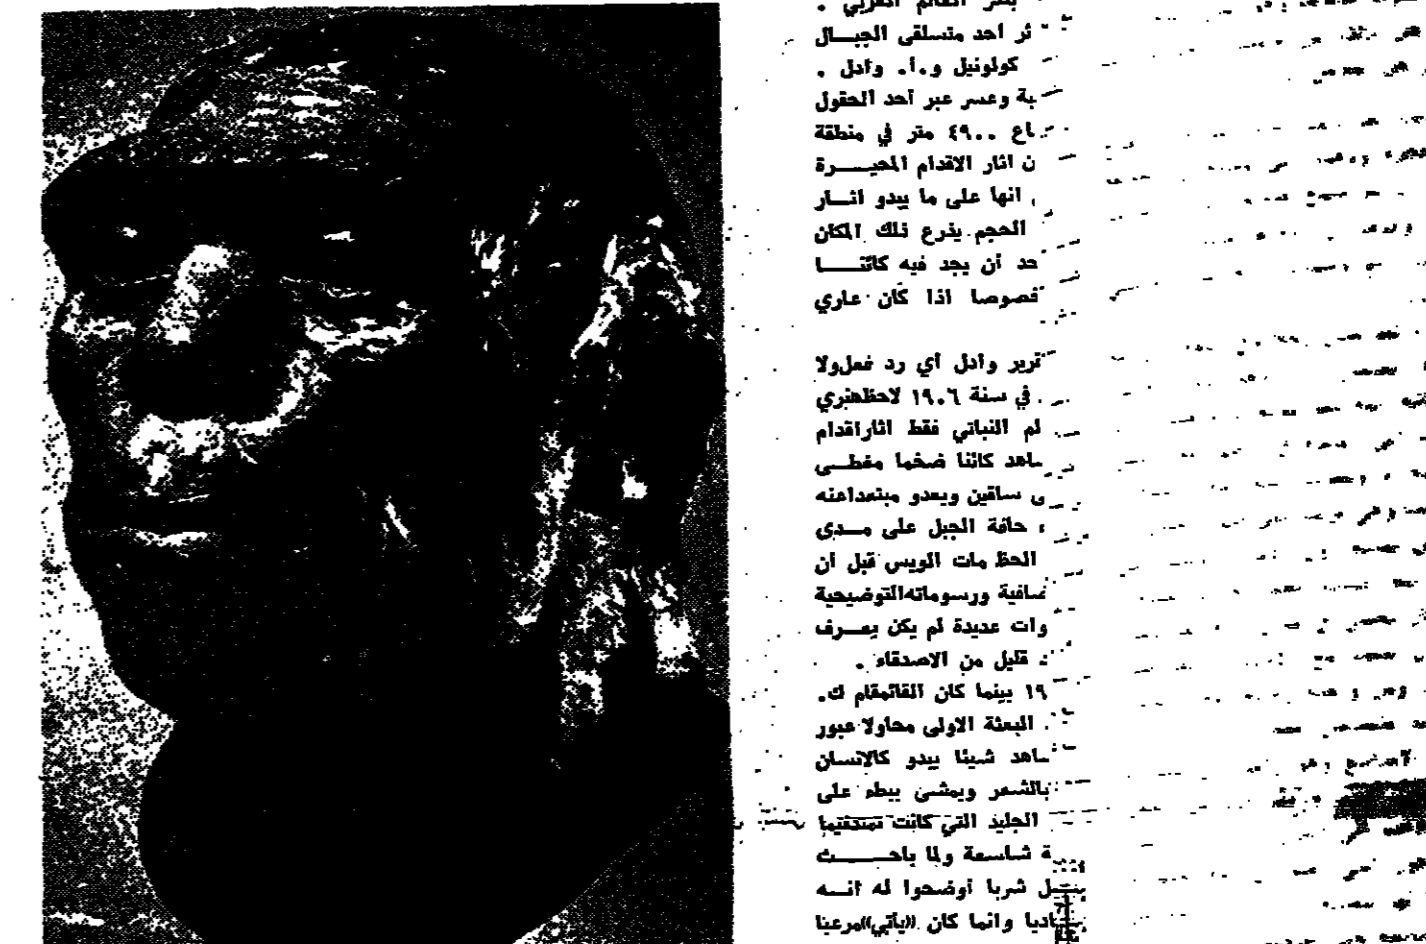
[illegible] العالم الغربي .
ثر احد متسلقي الجبـــال
كولونيل و.ا. وادل .
بة وعسر عبر احد الحقول
اع ٤٩٠٠ متر في منطقة
ن اثار الاقدام المحيــــرة
انها على ما يبدو اثـــار
الحجم يذرع تلك المكان
حد أن يجد فيه كائنـــــا
خصوصا اذا كان عاري

ثرير وادل أي رد فعل ولا
في سنة ١٩٠٦ لاحظ هنري
لم النباتي فقط اثار اقدام
شاهد كائنا ضخما مغطـى
ى ساقين ويعدو مبتعدا عنه
حافة الجبل على مــدى
الحظ مات الويس قبل أن
سافية ورسوماته التوضيحية
وات عديدة لم يكن يعــرف
قليل من الاصدقاء .
١٩ بينما كان القائمقام ك.
البعثة الاولى محاولا عبور
شاهد شيئا يبدو كالانسان
بالشعر ويمشي ببطء على
الجليد التي كانت تحتها
ة شاسعة ولما باحـــــث
ل شربا أوضحوا له انــه
اديا وانما كان «ياتي» مرعبا